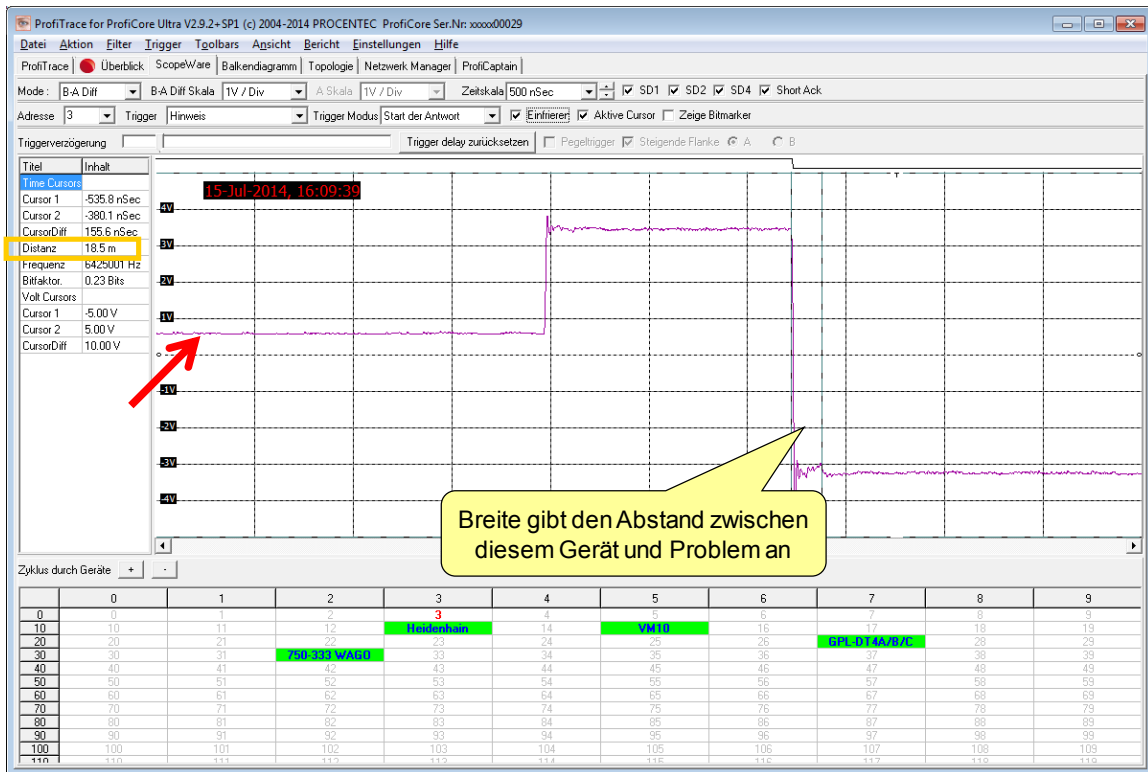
ProfiTrace for ProfiCore Ultra V2.9.2+SP1 (c) 2004-2014 PROCENTEC ProfiCore Ser.Nr: xxxxx00029

Datei Aktion Filter Trigger Toolbars Ansicht Bericht Einstellungen Hilfe

ProfiTrace Überblick ScopeWare Balkendiagramm Topologie Netzwerk Manager ProfiCaptain

Mode: B-A Diff B-A Diff Skala 1V / Div A Skala 1V / Div Zeitskala 500 nSec SD1 SD2 SD4 Short Ack

Adresse 3 Trigger Hinweis Trigger Modus Start der Antwort Einfrieren Aktive Cursor Zeige Bitmarker

Triggerverzögerung Trigger delay zurücksetzen Pegeltrigger Steigende Flanke A B

| Titel | Inhalt |
|---|---|
| Time Cursors | |
| Cursor 1 | -535.8 nSec |
| Cursor 2 | -380.1 nSec |
| CursorDiff | 155.6 nSec |
| Distanz | 18.5 m |
| Frequenz | 6425001 Hz |
| Bitfaktor. | 0.23 Bits |
| Volt Cursors | |
| Cursor 1 | -5.00 V |
| Cursor 2 | 5.00 V |
| CursorDiff | 10.00 V |

15-Jul-2014, 16:09:39

4V
3V
2V
1V
0
-1V
-2V
-3V
-4V

Breite gibt den Abstand zwischen diesem Gerät und Problem an

Zyklus durch Geräte + -

| | 0 | 1 | 2 | 3 | 4 | 5 | 6 | 7 | 8 | 9 |
|---|---|---|---|---|---|---|---|---|---|---|
| 0 | 0 | 1 | 2 | 3 | 4 | 5 | 6 | 7 | 8 | 9 |
| 10 | 10 | 11 | 12 | Heidenhain | 14 | VM10 | 16 | 17 | 18 | 19 |
| 20 | 20 | 21 | 22 | 23 | 24 | 25 | 26 | GPL-DT4A/B/C | 28 | 29 |
| 30 | 30 | 31 | 750-333 WAGO | 33 | 34 | 35 | 36 | 37 | 38 | 39 |
| 40 | 40 | 41 | 42 | 43 | 44 | 45 | 46 | 47 | 48 | 49 |
| 50 | 50 | 51 | 52 | 53 | 54 | 55 | 56 | 57 | 58 | 59 |
| 60 | 60 | 61 | 62 | 63 | 64 | 65 | 66 | 67 | 68 | 69 |
| 70 | 70 | 71 | 72 | 73 | 74 | 75 | 76 | 77 | 78 | 79 |
| 80 | 80 | 81 | 82 | 83 | 84 | 85 | 86 | 87 | 88 | 89 |
| 90 | 90 | 91 | 92 | 93 | 94 | 95 | 96 | 97 | 98 | 99 |
| 100 | 100 | 101 | 102 | 103 | 104 | 105 | 106 | 107 | 108 | 109 |
| 110 | 110 | 111 | 112 | 113 | 114 | 115 | 116 | 117 | 118 | 119 |